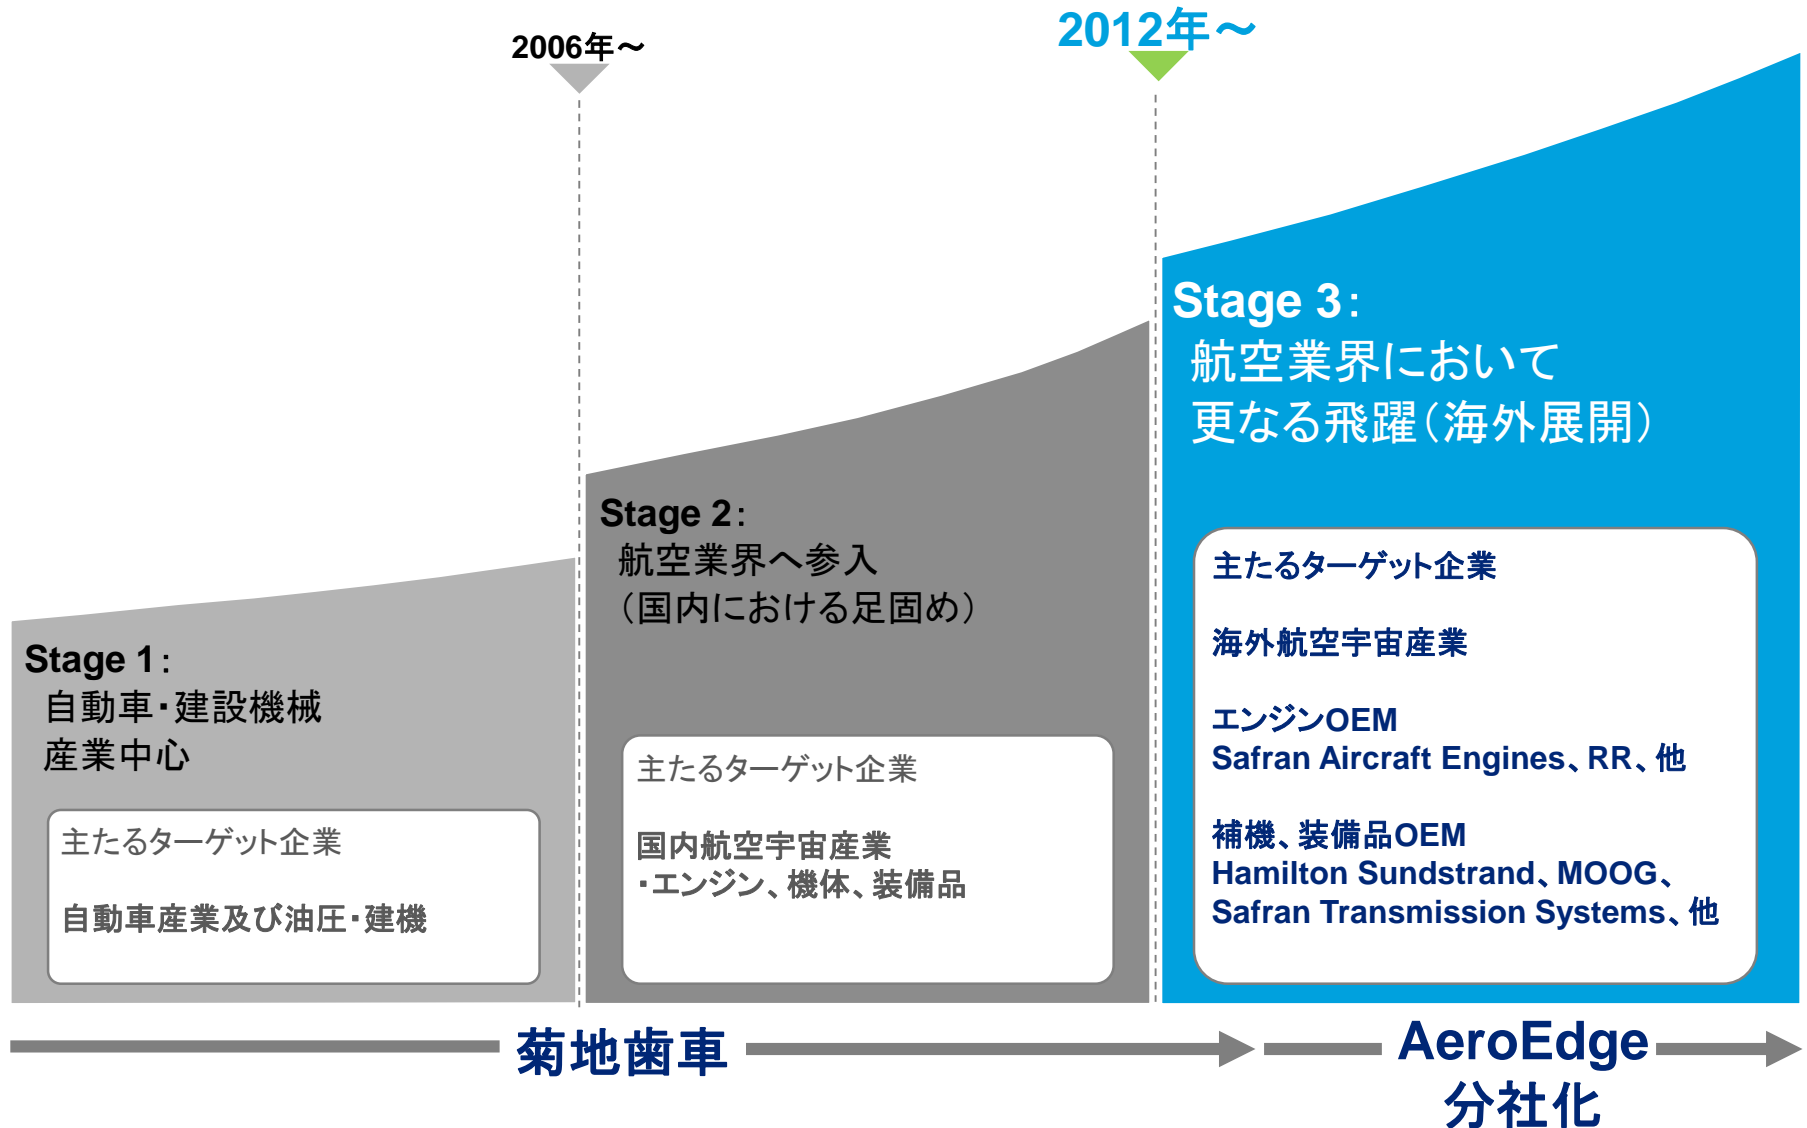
2006年～

2012年～

Stage 3：
航空業界において
更なる飛躍（海外展開）

Stage 2：
航空業界へ参入
（国内における足固め）

Stage 1：
自動車・建設機械
産業中心

主たるターゲット企業

自動車産業及び油圧・建機

主たるターゲット企業

国内航空宇宙産業
・エンジン、機体、装備品

主たるターゲット企業

海外航空宇宙産業

エンジンOEM
Safran Aircraft Engines、RR、他

補機、装備品OEM
Hamilton Sundstrand、MOOG、
Safran Transmission Systems、他

菊地歯車

AeroEdge
分社化